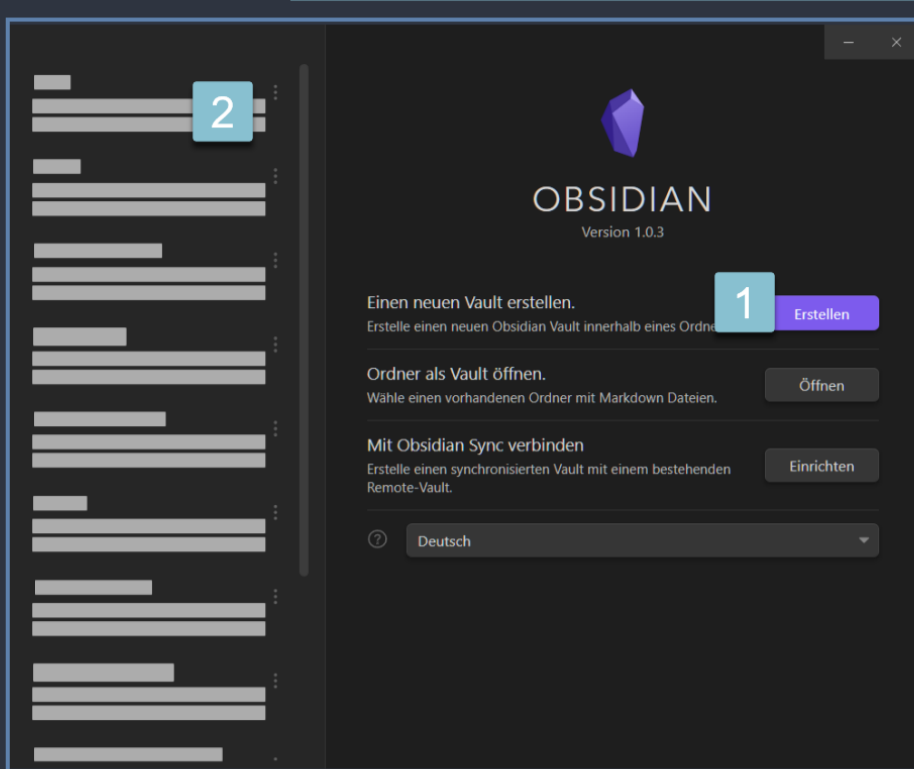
2

OBSIDIAN
Version 1.0.3

Einen neuen Vault erstellen.
Erstelle einen neuen Obsidian Vault innerhalb eines Ordne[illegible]

1

Erstellen

Ordner als Vault öffnen.
Wähle einen vorhandenen Ordner mit Markdown Dateien.

Öffnen

Mit Obsidian Sync verbinden
Erstelle einen synchronisierten Vault mit einem bestehenden Remote-Vault.

Einrichten

Deutsch